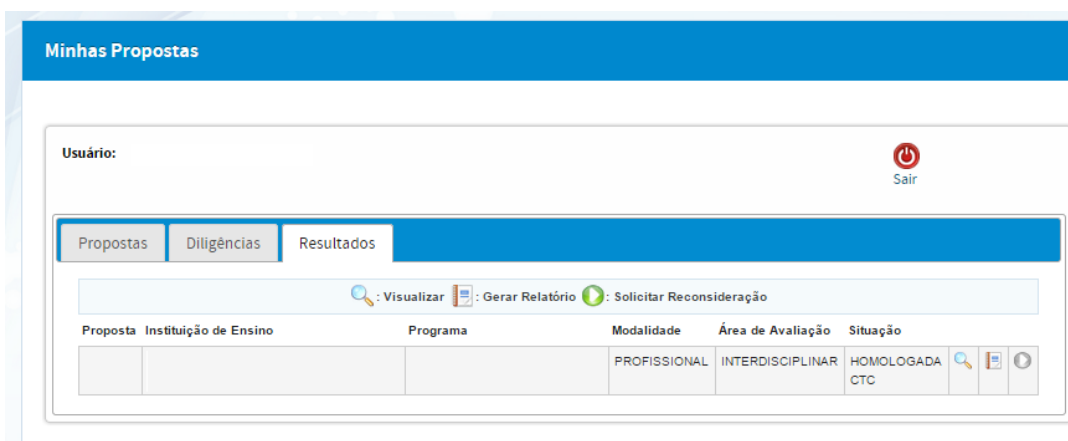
Minhas Propostas

Usuário:

Sair

Propostas | Diligências | Resultados

: Visualizar : Gerar Relatório : Solicitar Reconsideração

| Proposta | Instituição de Ensino | Programa | Modalidade | Área de Avaliação | Situação | | | |
|---|---|---|---|---|---|---|---|---|
| | | | PROFISSIONAL | INTERDISCIPLINAR | HOMOLOGADA CTC | | | |